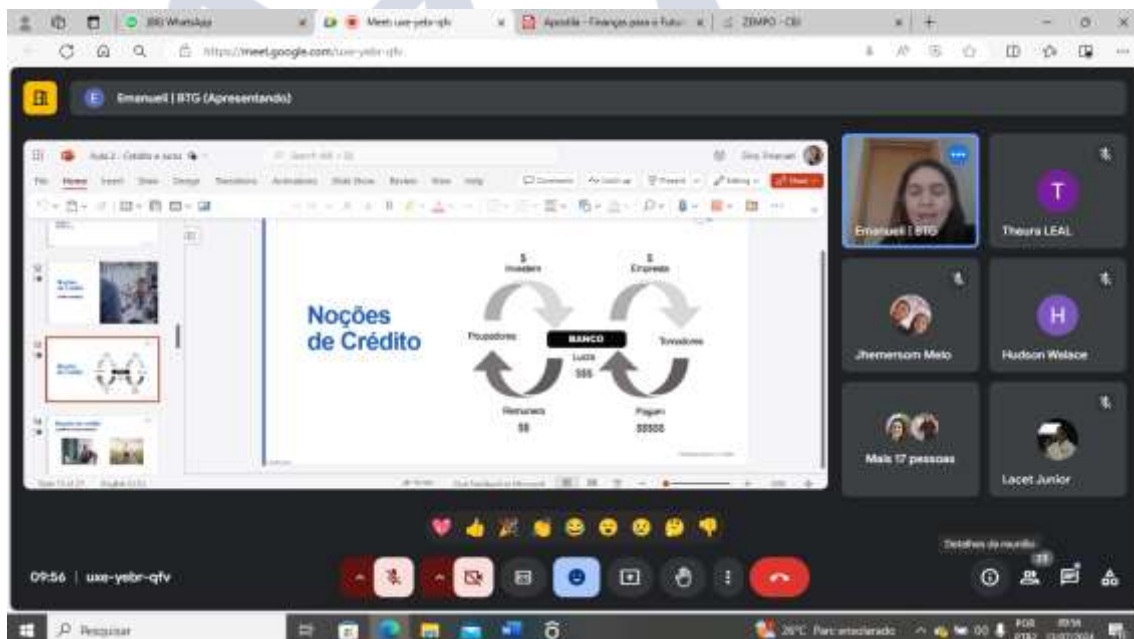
(88) WhatsApp | Meet: uxe-yebr-qfv | Apostila - Finanças para o Futu | ZEMPO - CBI

https://meet.google.com/uxe-yebr-qfv

Emanuell | BTG (Apresentando)

Noções de Crédito

$ Investem

$ Emprestam

Poupadores

BANCO

Tomadores

Lucra $$$

Remunera $$

Pagam $$$$$

Emanuell | BTG

Theura LEAL

Jhemersom Melo

Hudson Welace

Mais 17 pessoas

Lacet Junior

Detalhes da reunião

09:56 | uxe-yebr-qfv

Pesquisar

26°C Parc ensolarado

POR